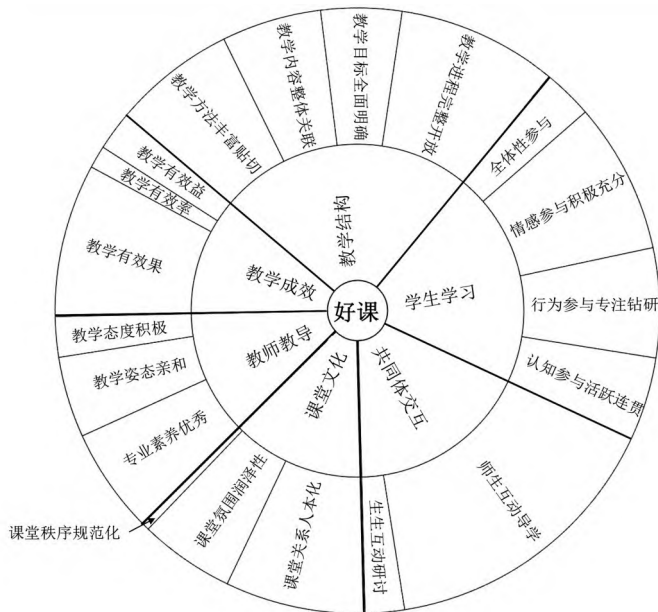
好课

教学设计

学生学习

共同体交互

课堂文化

教师教导

教学成效

教学进程完整开放

教学目标全面明确

教学内容整体关联

教学方法丰富贴切

全体性参与

情感参与积极充分

行为参与专注钻研

认知参与活跃连贯

师生互动导学

生生互动研讨

课堂关系人本化

课堂氛围润泽性

课堂秩序规范化

专业素养优秀

教学姿态亲和

教学态度积极

教学有效果

教学有效率

教学有效益